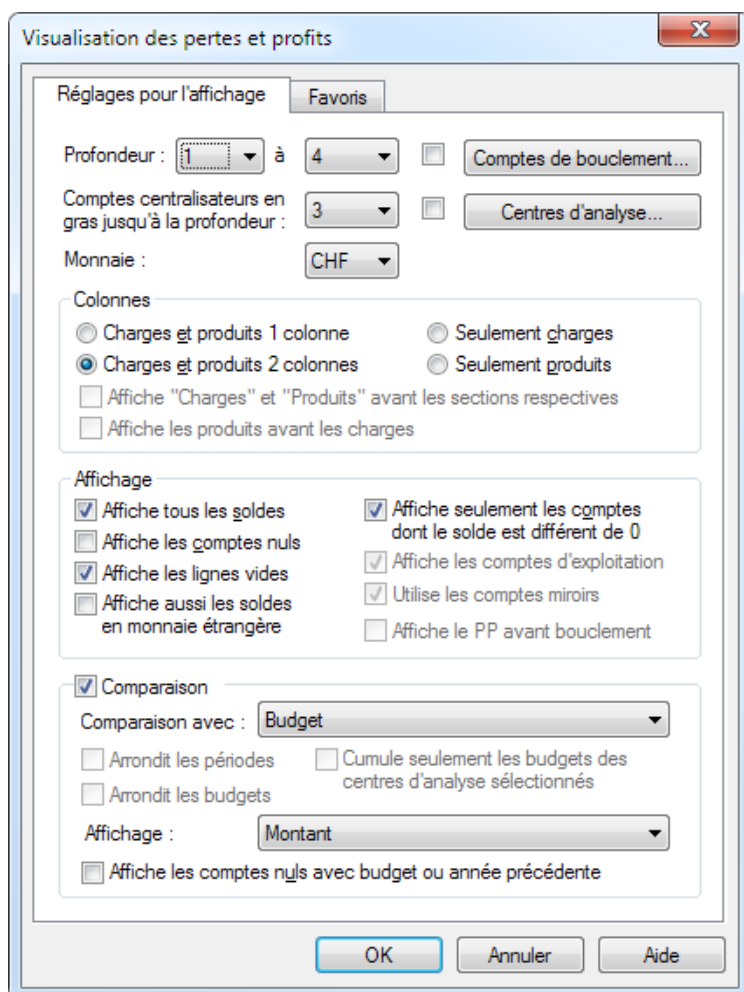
Visualisation des pertes et profits

X

Réglages pour l'affichage

Favoris

Profondeur : 1 à 4

Comptes de bouclement...

Comptes centralisateurs en gras jusqu'à la profondeur : 3

Centres d'analyse...

Monnaie : CHF

Colonnes

Charges et produits 1 colonne

Seulement charges

Charges et produits 2 colonnes

Seulement produits

Affiche "Charges" et "Produits" avant les sections respectives

Affiche les produits avant les charges

Affichage

Affiche tous les soldes

Affiche seulement les comptes dont le solde est différent de 0

Affiche les comptes nuls

Affiche les comptes d'exploitation

Affiche les lignes vides

Utilise les comptes miroirs

Affiche aussi les soldes en monnaie étrangère

Affiche le PP avant bouclement

Comparaison

Comparaison avec : Budget

Arrondit les périodes

Cumule seulement les budgets des centres d'analyse sélectionnés

Arrondit les budgets

Affichage : Montant

Affiche les comptes nuls avec budget ou année précédente

OK

Annuler

Aide